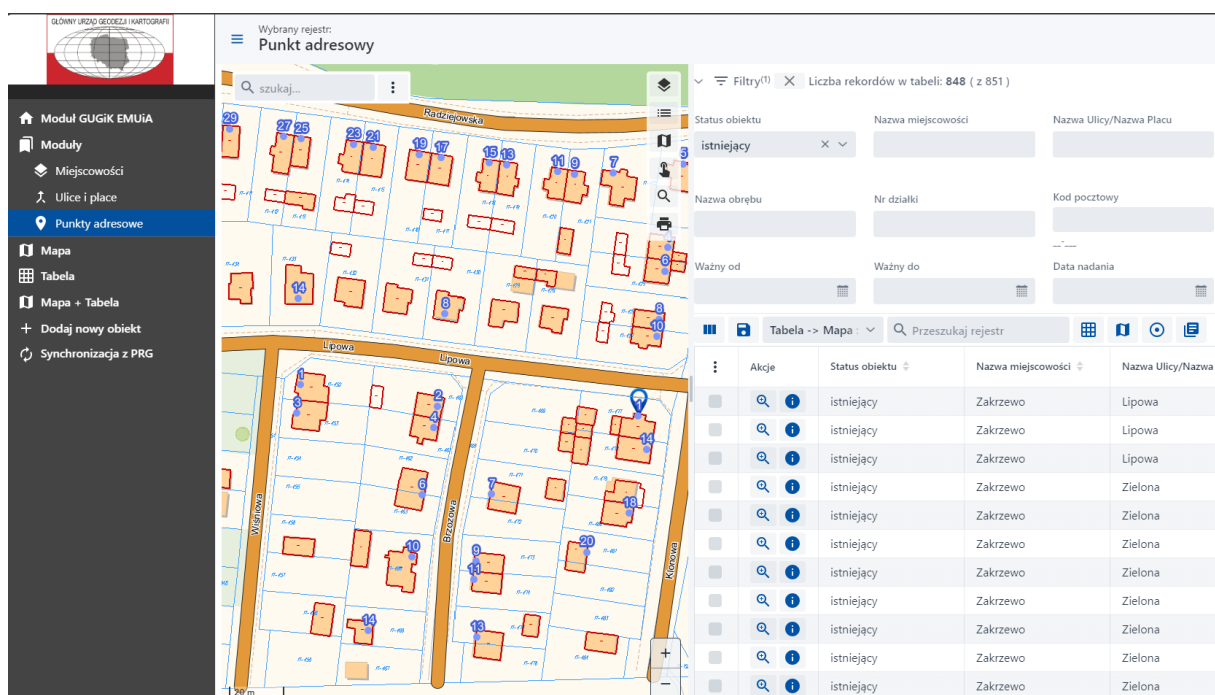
GŁÓWNY URZĄD GEODEZJI I KARTOGRAFII

Moduł GUGiK EMUiA
Moduły
Miejscowości
Ulice i place
Punkty adresowe
Mapa
Tabela
Mapa + Tabela
Dodaj nowy obiekt
Synchronizacja z PRG

Wybrany rejestr:
Punkt adresowy

szukaj...

Radziejowska
29 27 25 23 21 19 17 15 13 11 9 7 5
14 8 6 8 10
Lipowa Lipowa
1 3 2 4 6 10 14 7 9 11 13 20 18 1 14
Wiśniowa Brzozowa Klonowa
20 m

Filtry(1) Liczba rekordów w tabeli: 848 ( z 851 )

Status obiektu
istniejący
Nazwa miejscowości
Nazwa Ulicy/Nazwa Placu
Nazwa obrębu
Nr działki
Kod pocztowy
__-___
Ważny od
Ważny do
Data nadania

Tabela -> Mapa
Przeszukaj rejestr

| | Akcje | Status obiektu | Nazwa miejscowości | Nazwa Ulicy/Nazwa |
|---|---|---|---|---|
| | | istniejący | Zakrzewo | Lipowa |
| | | istniejący | Zakrzewo | Lipowa |
| | | istniejący | Zakrzewo | Lipowa |
| | | istniejący | Zakrzewo | Zielona |
| | | istniejący | Zakrzewo | Zielona |
| | | istniejący | Zakrzewo | Zielona |
| | | istniejący | Zakrzewo | Zielona |
| | | istniejący | Zakrzewo | Zielona |
| | | istniejący | Zakrzewo | Zielona |
| | | istniejący | Zakrzewo | Zielona |
| | | istniejący | Zakrzewo | Zielona |